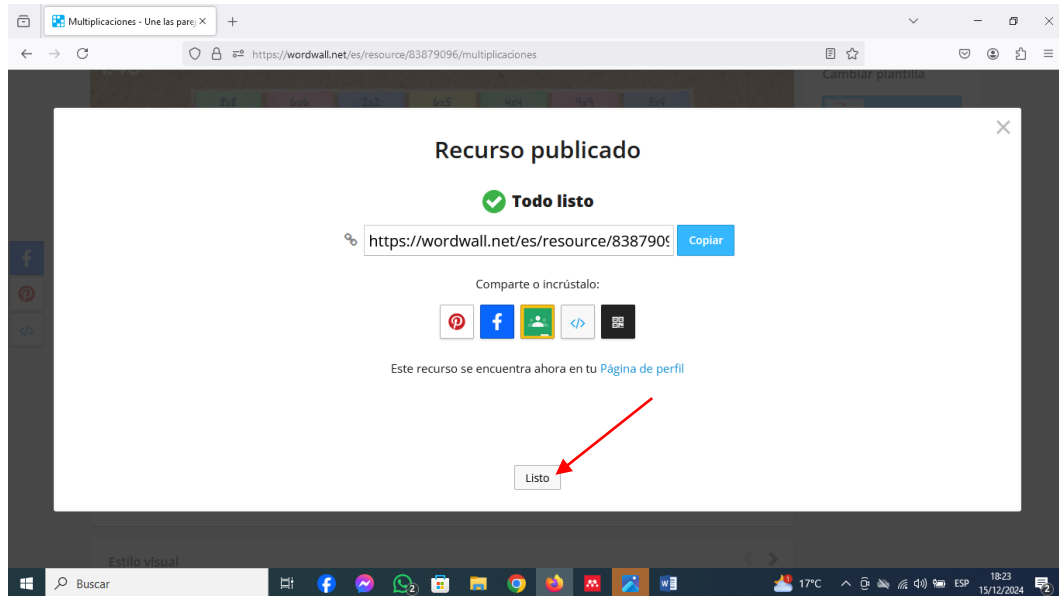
Multiplicaciones - Une las pare

https://wordwall.net/es/resource/83879096/multiplicaciones

Cambiar plantilla

Recurso publicado

Todo listo

https://wordwall.net/es/resource/838790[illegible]

Copiar

Comparte o incrústalo:

Este recurso se encuentra ahora en tu Página de perfil

Listo

Estilo visual

Buscar

17°C

ESP

18:23
15/12/2024